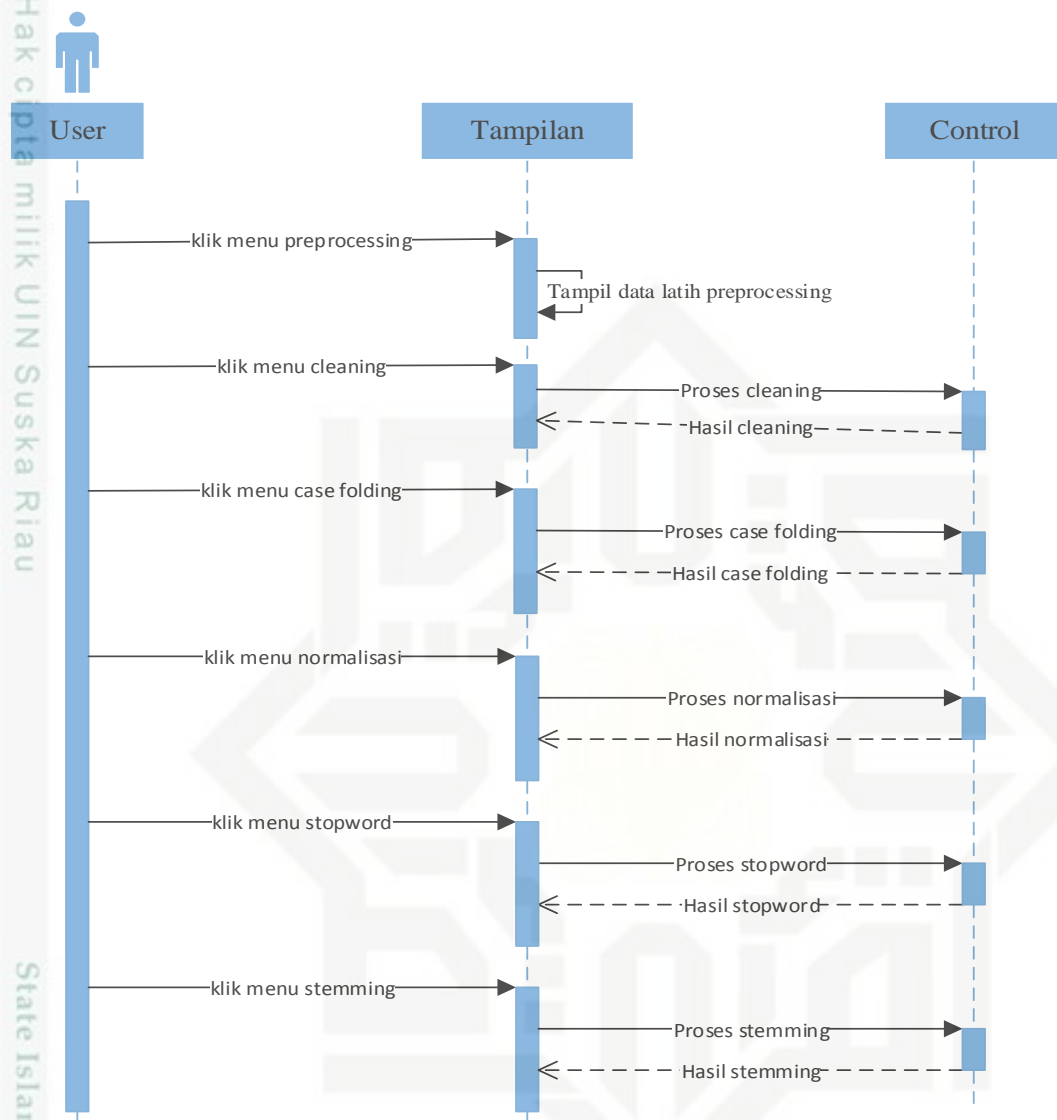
Hak cipta milik UIN Suska Riau

User

Tampilan

Control

klik menu preprocessing

Tampil data latih preprocessing

klik menu cleaning

Proses cleaning

Hasil cleaning

klik menu case folding

Proses case folding

Hasil case folding

klik menu normalisasi

Proses normalisasi

Hasil normalisasi

klik menu stopword

Proses stopword

Hasil stopword

klik menu stemming

Proses stemming

Hasil stemming

State Islam